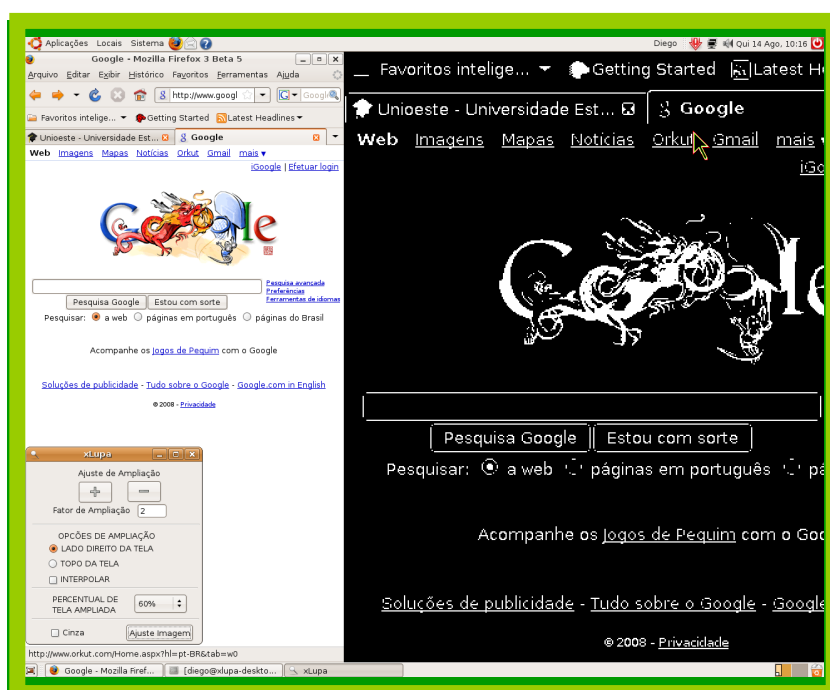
Aplicações Locais Sistema

Diego Qui 14 Ago, 10:16

Google - Mozilla Firefox 3 Beta 5

Arquivo Editar Exibir Histórico Favoritos Ferramentas Ajuda

http://www.googl

Favoritos intelige... Getting Started Latest Headlines

Unioeste - Universidade Est... Google

Web Imagens Mapas Notícias Orkut Gmail mais ▾

iGoogle | Efetuar login

Pesquisa avançada
Preferências
Ferramentas de idiomas

Pesquisa Google Estou com sorte

Pesquisar: a web páginas em português páginas do Brasil

Acompanhe os Jogos de Pequim com o Google

Soluções de publicidade - Tudo sobre o Google - Google.com in English

© 2008 - Privacidade

xLupa

Ajuste de Ampliação

Fator de Ampliação 2

OPCÕES DE AMPLIAÇÃO
LADO DIREITO DA TELA
TOPO DA TELA
INTERPOLAR

PERCENTUAL DE TELA AMPLIADA 60%

Cinza Ajuste Imagem

http://www.orkut.com/Home.aspx?hl=pt-BR&tab=w0

Google - Mozilla Firef... [diego@xlupa-deskto... xLupa

Favoritos intelige... Getting Started Latest He

Unioeste - Universidade Est... Google

Web Imagens Mapas Notícias Orkut Gmail mais

iGo

Pesquisa Google Estou com sorte

Pesquisar: a web páginas em português pá

Acompanhe os Jogos de Pequim com o Goo

Soluções de publicidade - Tudo sobre o Google - Google

© 2008 - Privacidade